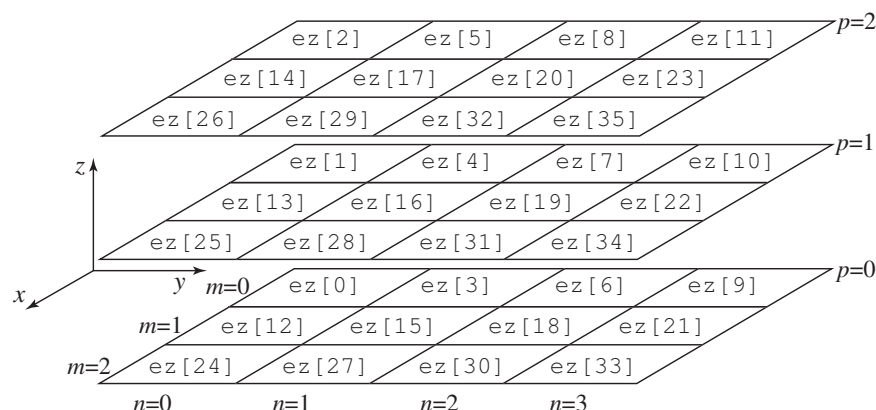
ez[2] ez[5] ez[8] ez[11] $p$=2
ez[14] ez[17] ez[20] ez[23]
ez[26] ez[29] ez[32] ez[35]

ez[1] ez[4] ez[7] ez[10] $p$=1
$z$
ez[13] ez[16] ez[19] ez[22]
ez[25] ez[28] ez[31] ez[34]

$x$ $y$ $m$=0 ez[0] ez[3] ez[6] ez[9] $p$=0
$m$=1 ez[12] ez[15] ez[18] ez[21]
$m$=2 ez[24] ez[27] ez[30] ez[33]
$n$=0 $n$=1 $n$=2 $n$=3